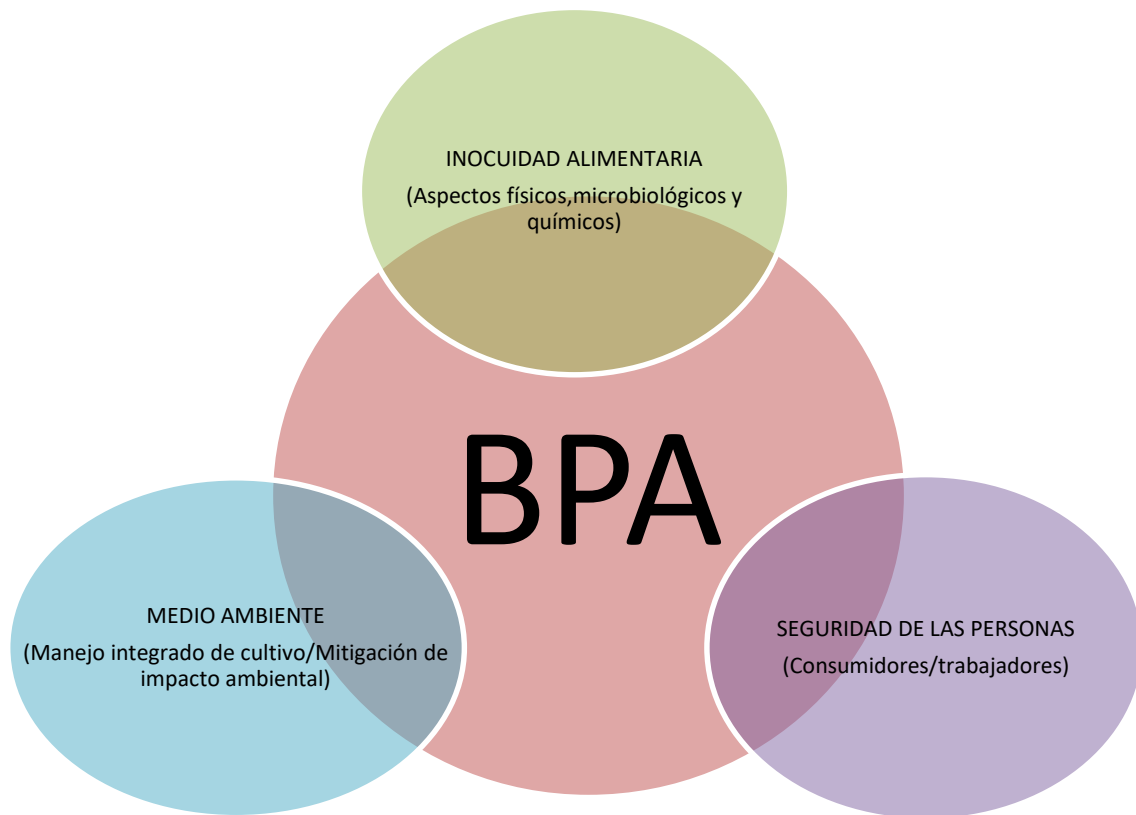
INOCUIDAD ALIMENTARIA

(Aspectos físicos,microbiológicos y químicos)

BPA

MEDIO AMBIENTE

(Manejo integrado de cultivo/Mitigación de impacto ambiental)

SEGURIDAD DE LAS PERSONAS

(Consumidores/trabajadores)